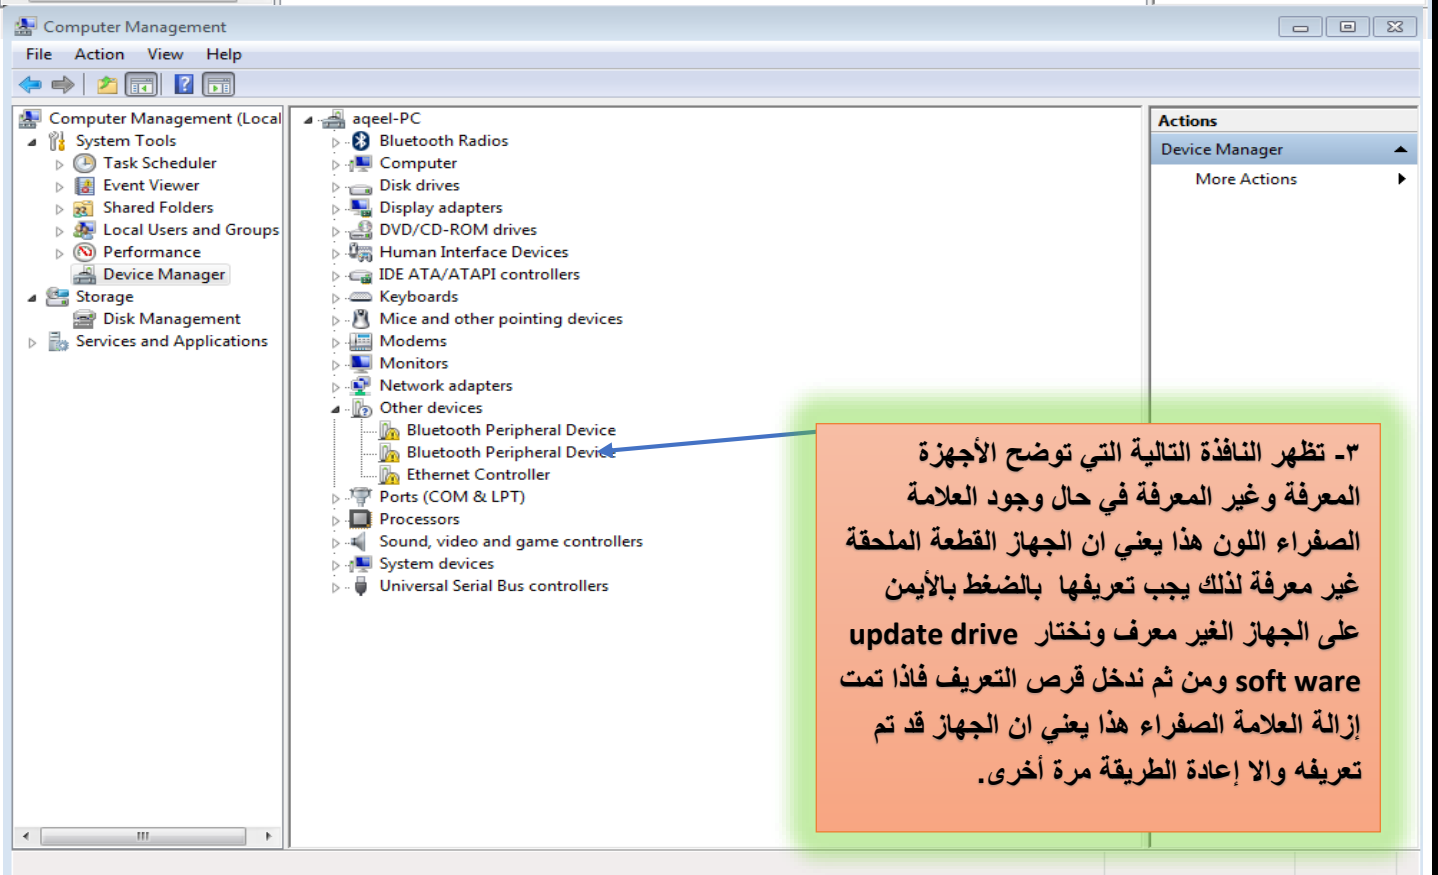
Computer Management

File Action View Help

Computer Management (Local
System Tools
Task Scheduler
Event Viewer
Shared Folders
Local Users and Groups
Performance
Device Manager
Storage
Disk Management
Services and Applications

aqeel-PC
Bluetooth Radios
Computer
Disk drives
Display adapters
DVD/CD-ROM drives
Human Interface Devices
IDE ATA/ATAPI controllers
Keyboards
Mice and other pointing devices
Modems
Monitors
Network adapters
Other devices
Bluetooth Peripheral Device
Bluetooth Peripheral Device
Ethernet Controller
Ports (COM & LPT)
Processors
Sound, video and game controllers
System devices
Universal Serial Bus controllers

Actions
Device Manager
More Actions

٣- تظهر النافذة التالية التي توضح الأجهزة المعرفة وغير المعرفة في حال وجود العلامة الصفراء اللون هذا يعني ان الجهاز القطعة الملحقة غير معرفة لذلك يجب تعريفها بالضغط بالأيمن على الجهاز الغير معرف ونختار update drive soft ware ومن ثم ندخل قرص التعريف فاذا تمت إزالة العلامة الصفراء هذا يعني ان الجهاز قد تم تعريفه والا إعادة الطريقة مرة أخرى.